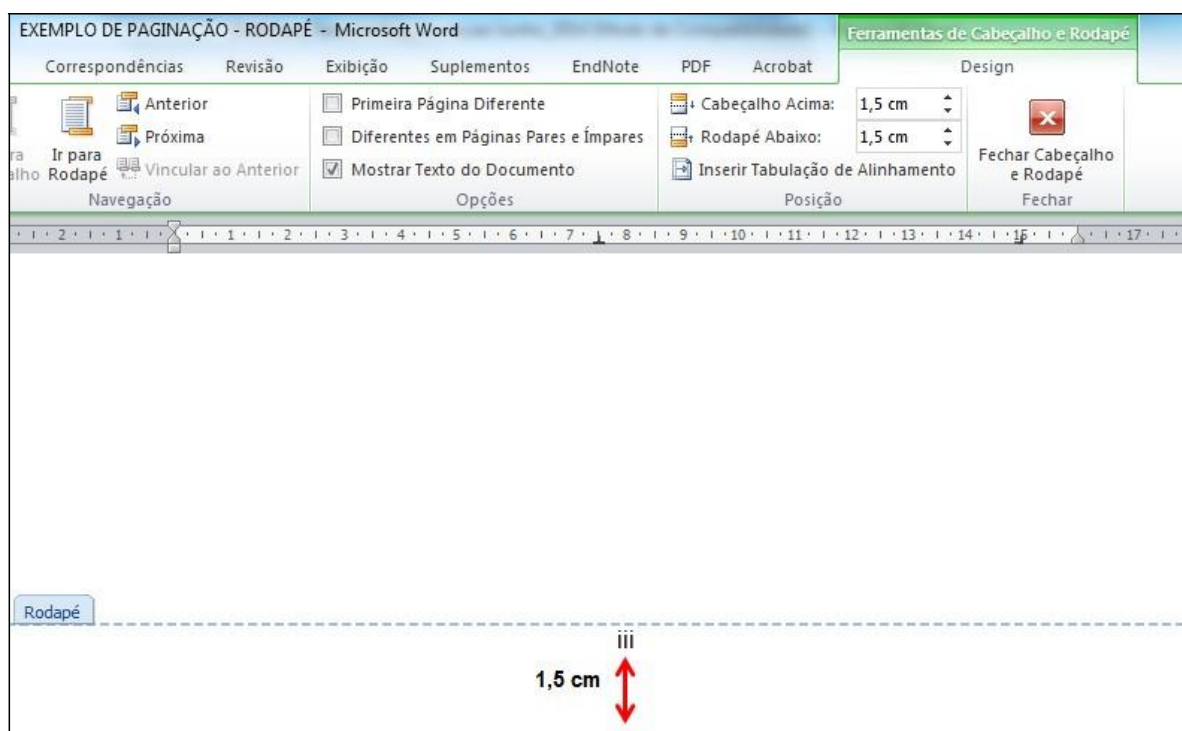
EXEMPLO DE PAGINAÇÃO - RODAPÉ - Microsoft Word

Ferramentas de Cabeçalho e Rodapé

Correspondências Revisão Exibição Suplementos EndNote PDF Acrobat Design

ra
alho

Ir para Rodapé

Anterior
Próxima
Vincular ao Anterior

Navegação

Primeira Página Diferente
Diferentes em Páginas Pares e Ímpares
Mostrar Texto do Documento

Opções

Cabeçalho Acima: 1,5 cm
Rodapé Abaixo: 1,5 cm
Inserir Tabulação de Alinhamento

Posição

Fechar Cabeçalho e Rodapé

Fechar

2 · 1 · 1 · 1 · 2 · 3 · 4 · 5 · 6 · 7 · 8 · 9 · 10 · 11 · 12 · 13 · 14 · 15 · 17

Rodapé

iii

1,5 cm